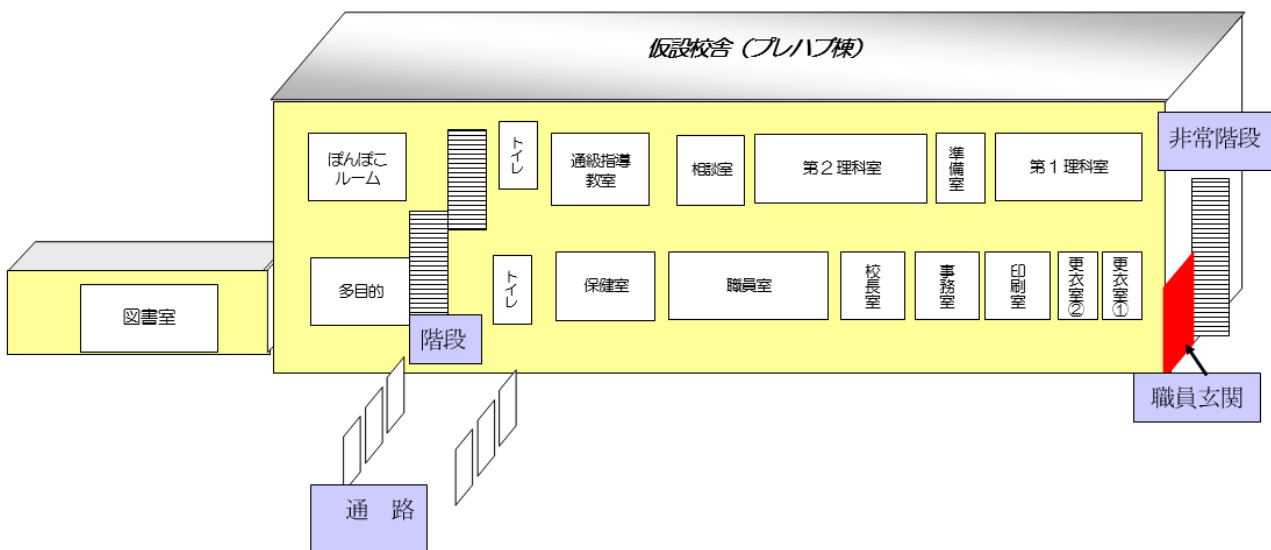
仮設校舎（プレハブ棟）

ぽんぽこルーム

トイレ

通級指導教室

相談室

第２理科室

準備室

第１理科室

非常階段

図書室

多目的

トイレ

保健室

職員室

校長室

事務室

印刷室

更衣室②

更衣室①

階段

職員玄関

通　路